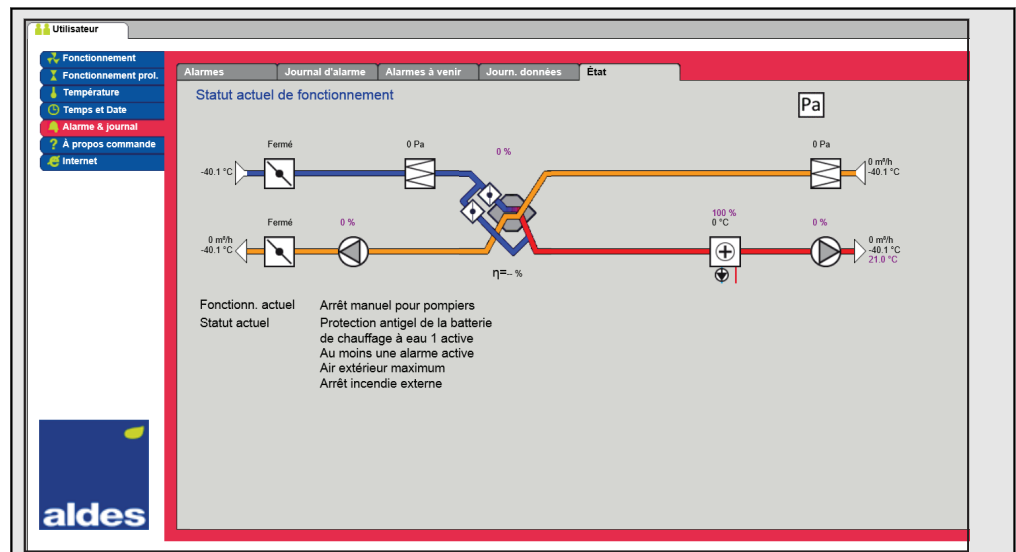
Utilisateur

Fonctionnement
Fonctionnement prol.
Température
Temps et Date
Alarme & journal
À propos commande
Internet

Alarmes | Journal d'alarme | Alarmes à venir | Journ. données | État

Statut actuel de fonctionnement

Pa

Fermé
0 Pa
0 %
0 Pa
-40.1 °C
0 m³/h
-40.1 °C
Fermé
0 %
100 %
0 °C
0 %
0 m³/h
-40.1 °C
0 m³/h
-40.1 °C
21.0 °C
η=-- %

Fonctionn. actuel
Arrêt manuel pour pompiers

Statut actuel
Protection antigel de la batterie de chauffage à eau 1 active
Au moins une alarme active
Air extérieur maximum
Arrêt incendie externe

aldes